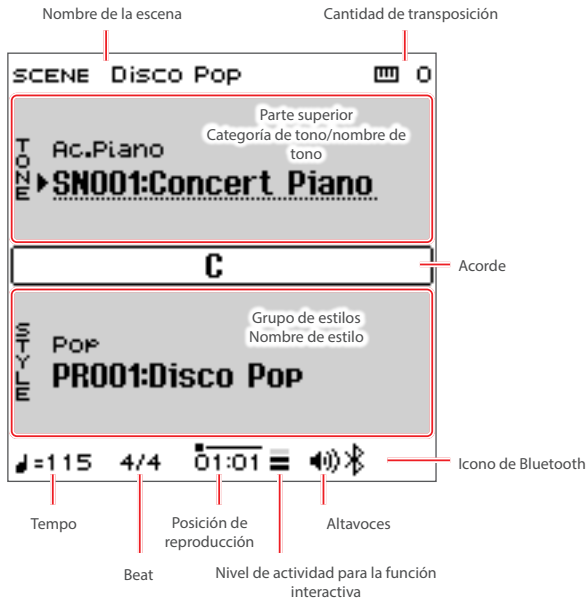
Nombre de la escena

Cantidad de transposición

SCENE Disco Pop

0

Parte superior
Categoría de tono/nombre de tono

TONE

Ac.Piano

SN001:Concert Piano

C

Acorde

Grupo de estilos
Nombre de estilo

STYLE

Pop

PR001:Disco Pop

♩=115 4/4 01:01

Icono de Bluetooth

Tempo

Posición de reproducción

Altavoces

Beat

Nivel de actividad para la función interactiva